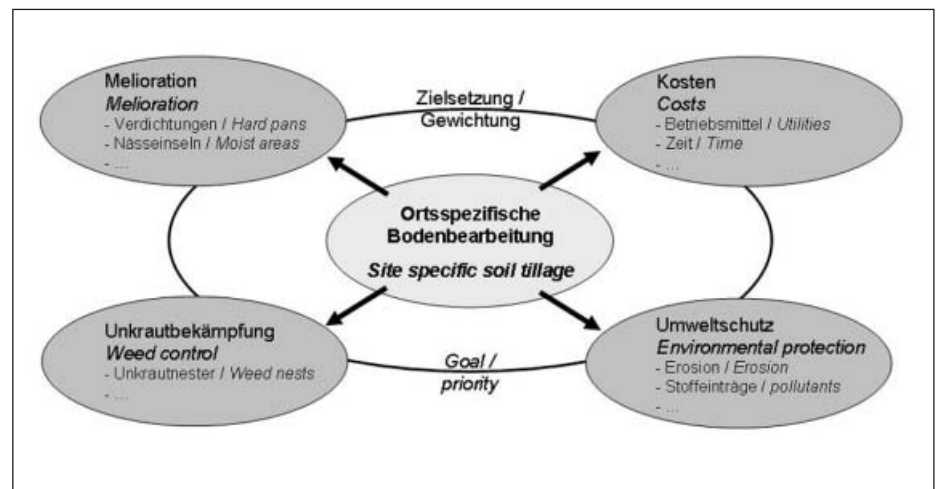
Melioration
*Melioration*
- Verdichtungen / *Hard pans*
- Nässeinseln / *Moist areas*
- ...

Zielsetzung / Gewichtung

Kosten
*Costs*
- Betriebsmittel / *Utilities*
- Zeit / *Time*
- ...

**Ortsspezifische Bodenbearbeitung**
***Site specific soil tillage***

Unkrautbekämpfung
*Weed control*
- Unkrautnester / *Weed nests*
- ...

*Goal / priority*

Umweltschutz
*Environmental protection*
- Erosion / *Erosion*
- Stoffeinträge / *pollutants*
- ...